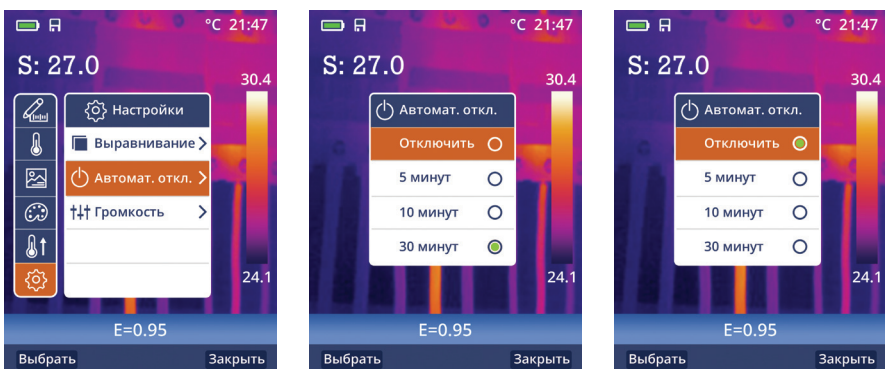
°C 21:47
S: 27.0
30.4
Настройки
Выравнивание
Автомат. откл.
Громкость
24.1
E=0.95
Выбрать
Закрыть

°C 21:47
S: 27.0
30.4
Автомат. откл.
Отключить
5 минут
10 минут
30 минут
24.1
E=0.95
Выбрать
Закрыть

°C 21:47
S: 27.0
30.4
Автомат. откл.
Отключить
5 минут
10 минут
30 минут
24.1
E=0.95
Выбрать
Закрыть